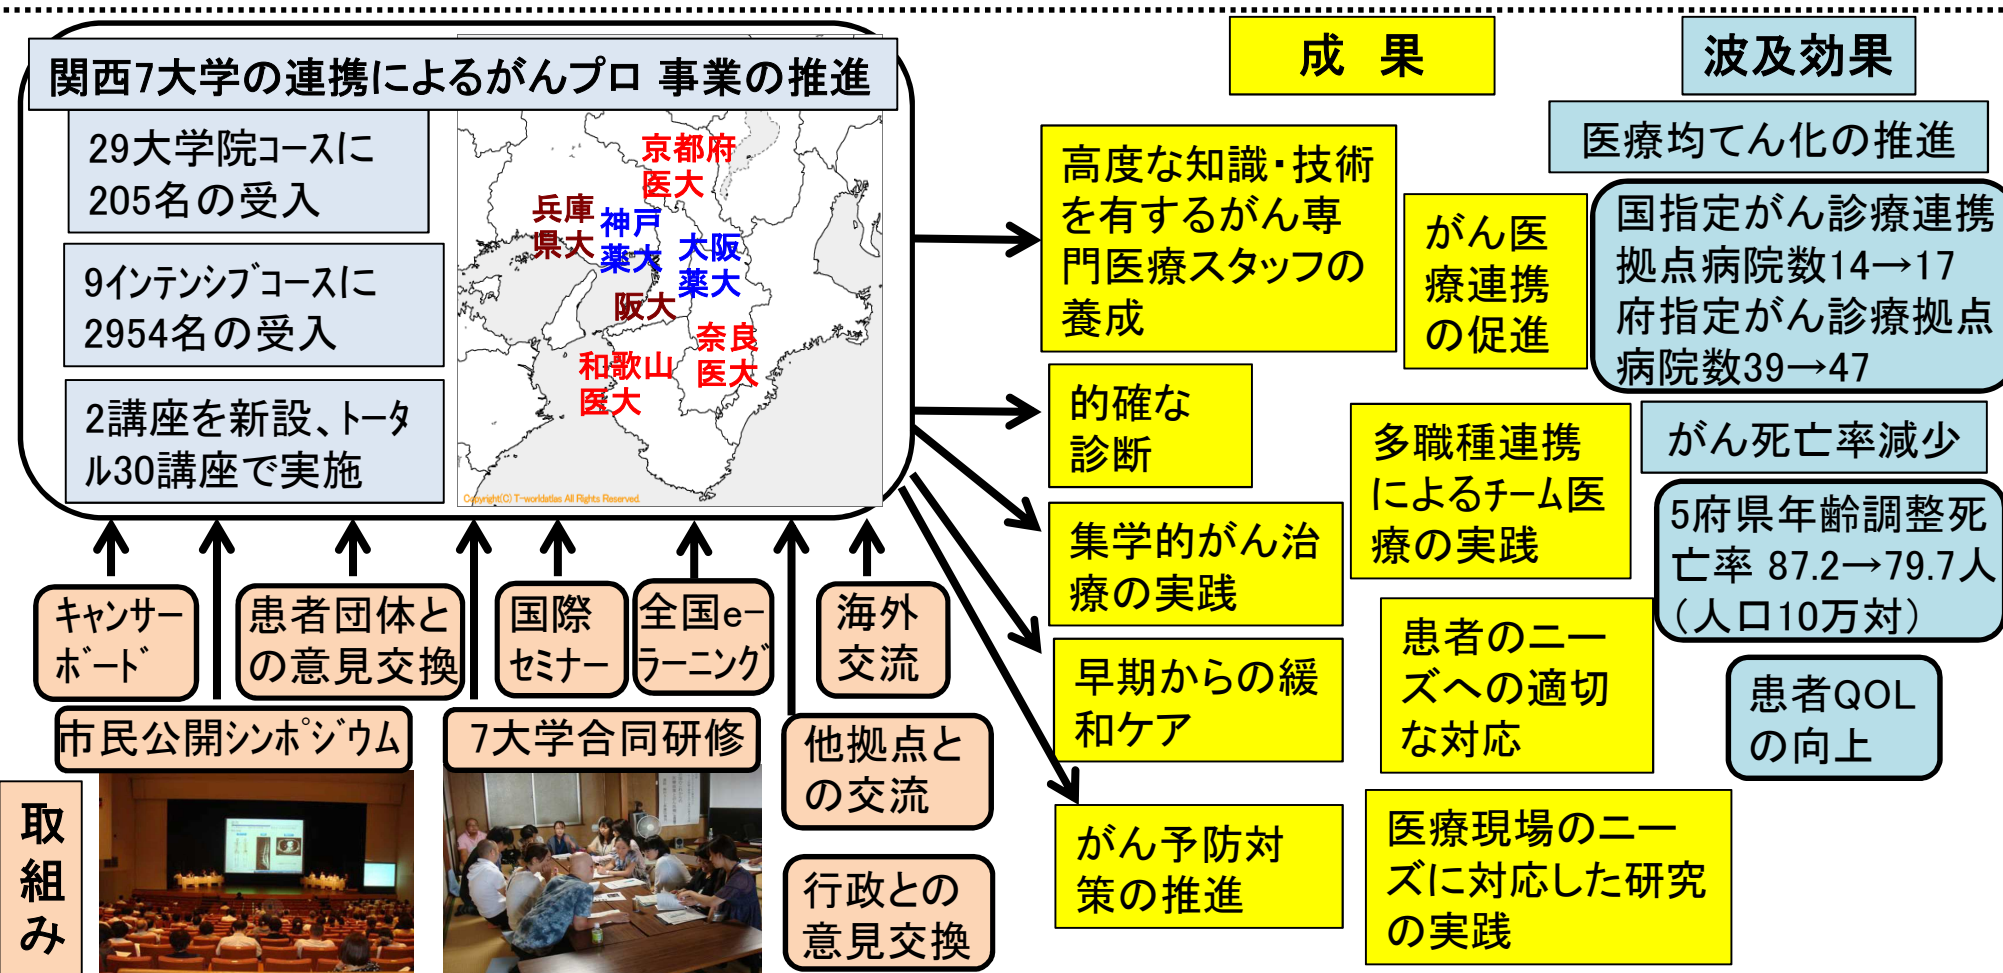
関西7大学の連携によるがんプロ 事業の推進

29大学院コースに205名の受入

9インテンシブコースに2954名の受入

2講座を新設、トータル30講座で実施

京都府医大

兵庫県大

神戸薬大

大阪薬大

阪大

奈良医大

和歌山医大

Copyright(C) T-worldatlas All Rights Reserved

成　果

波及効果

医療均てん化の推進

高度な知識・技術を有するがん専門医療スタッフの養成

がん医療連携の促進

国指定がん診療連携拠点病院数14→17
府指定がん診療拠点病院数39→47

的確な診断

多職種連携によるチーム医療の実践

がん死亡率減少

5府県年齢調整死亡率 87.2→79.7人（人口10万対）

集学的がん治療の実践

早期からの緩和ケア

患者のニーズへの適切な対応

患者QOLの向上

がん予防対策の推進

医療現場のニーズに対応した研究の実践

キャンサーボード

患者団体との意見交換

国際セミナー

全国eラーニング

海外交流

市民公開シンポジウム

7大学合同研修

他拠点との交流

行政との意見交換

取組み